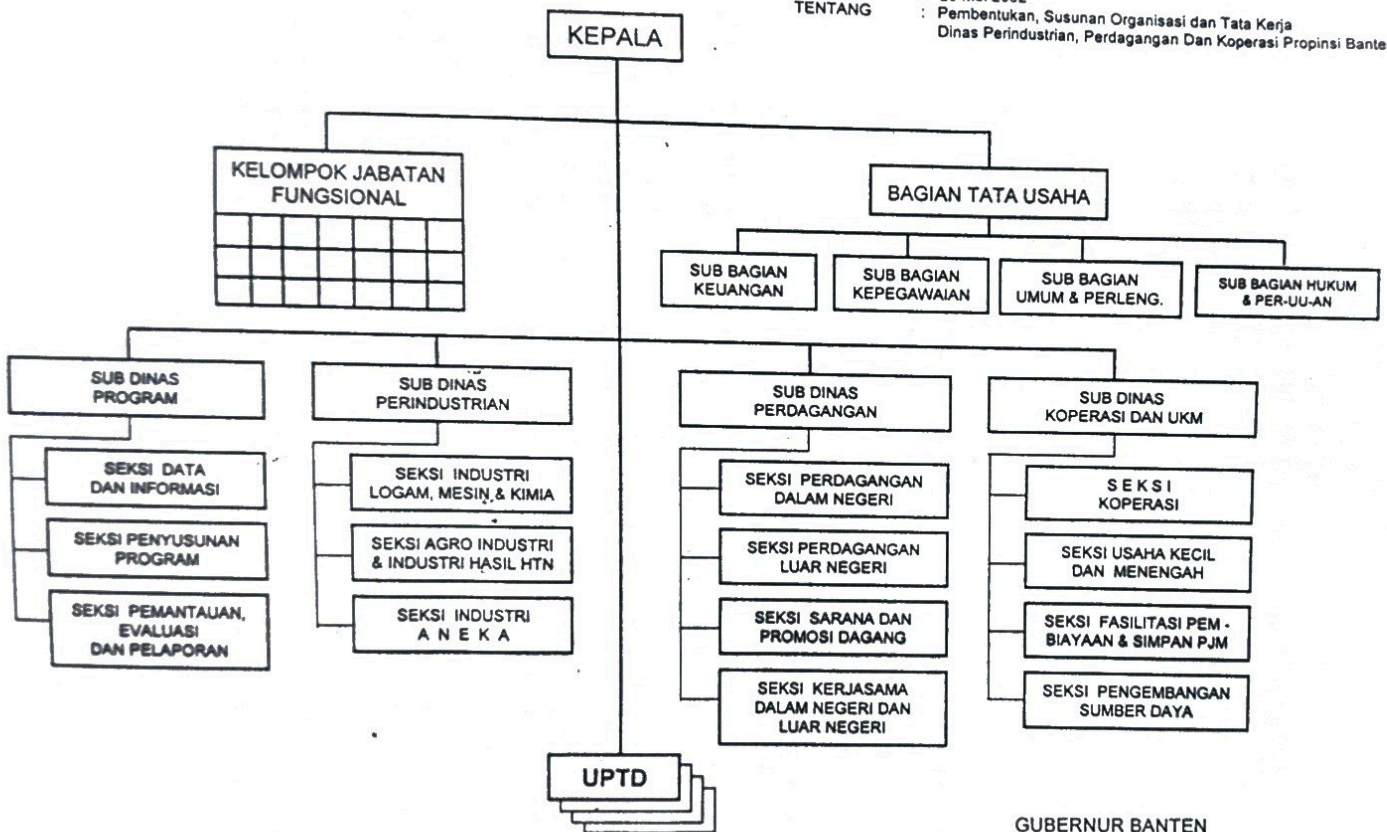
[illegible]

TENTANG : Pembentukan, Susunan Organisasi dan Tata Kerja Dinas Perindustrian, Perdagangan Dan Koperasi Propinsi Bante

KEPALA

KELOMPOK JABATAN FUNGSIONAL

BAGIAN TATA USAHA

SUB BAGIAN KEUANGAN

SUB BAGIAN KEPEGAWAIAN

SUB BAGIAN UMUM & PERLENG.

SUB BAGIAN HUKUM & PER-UU-AN

SUB DINAS PROGRAM

SEKSI DATA DAN INFORMASI

SEKSI PENYUSUNAN PROGRAM

SEKSI PEMANTAUAN, EVALUASI DAN PELAPORAN

SUB DINAS PERINDUSTRIAN

SEKSI INDUSTRI LOGAM, MESIN & KIMIA

SEKSI AGRO INDUSTRI & INDUSTRI HASIL HTN

SEKSI INDUSTRI A N E K A

SUB DINAS PERDAGANGAN

SEKSI PERDAGANGAN DALAM NEGERI

SEKSI PERDAGANGAN LUAR NEGERI

SEKSI SARANA DAN PROMOSI DAGANG

SEKSI KERJASAMA DALAM NEGERI DAN LUAR NEGERI

SUB DINAS KOPERASI DAN UKM

S E K S I KOPERASI

SEKSI USAHA KECIL DAN MENENGAH

SEKSI FASILITASI PEM - BIAYAAN & SIMPAN PJM

SEKSI PENGEMBANGAN SUMBER DAYA

UPTD

GUBERNUR BANTEN